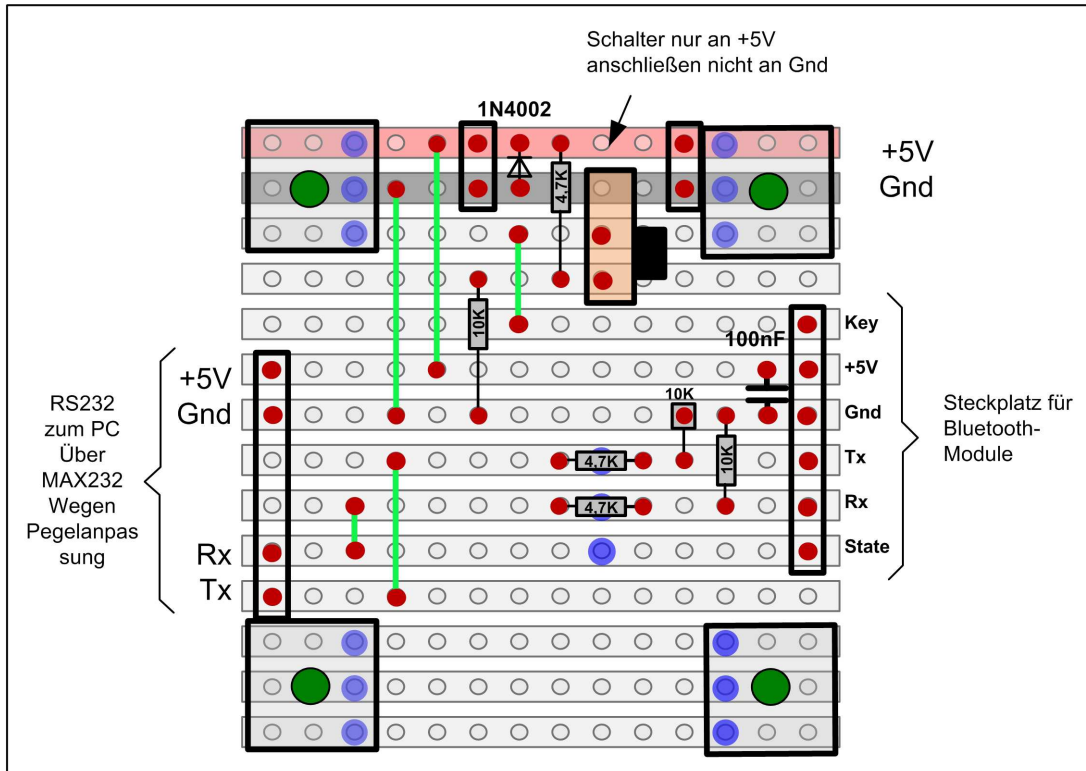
Schalter nur an +5V anschließen nicht an Gnd

1N4002

4,7K

+5V
Gnd

10K

Key
+5V
Gnd
Tx
Rx
State

100nF

10K

10K

4,7K

4,7K

+5V
Gnd

Rx
Tx

RS232 zum PC Über MAX232 Wegen Pegelanpas sung

Steckplatz für Bluetooth-Module